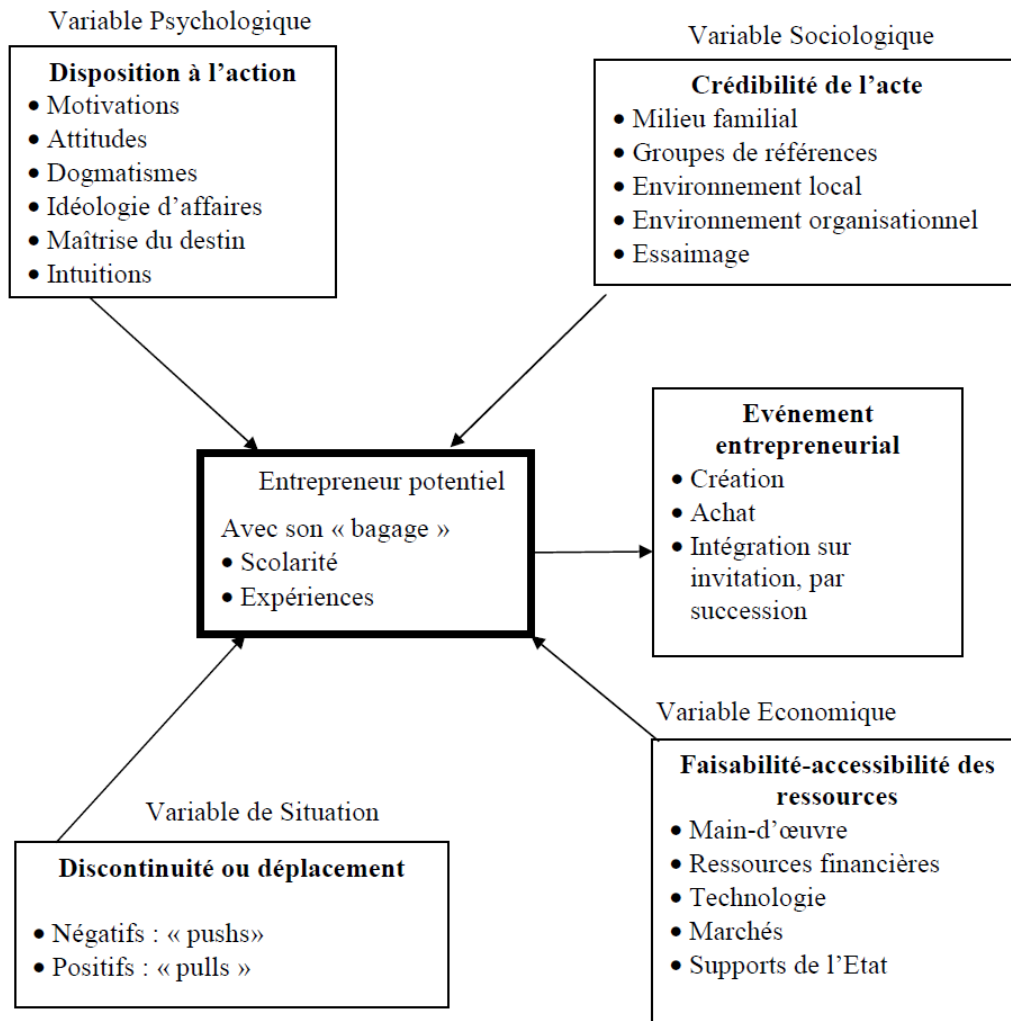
Variable Psychologique

**Disposition à l'action**
- Motivations
- Attitudes
- Dogmatismes
- Idéologie d'affaires
- Maîtrise du destin
- Intuitions

Variable Sociologique

**Crédibilité de l'acte**
- Milieu familial
- Groupes de références
- Environnement local
- Environnement organisationnel
- Essaimage

Entrepreneur potentiel

Avec son « bagage »
- Scolarité
- Expériences

**Evénement entrepreneurial**
- Création
- Achat
- Intégration sur invitation, par succession

Variable Economique

**Faisabilité-accessibilité des ressources**
- Main-d'œuvre
- Ressources financières
- Technologie
- Marchés
- Supports de l'Etat

Variable de Situation

**Discontinuité ou déplacement**
- Négatifs : « pushs»
- Positifs : « pulls »